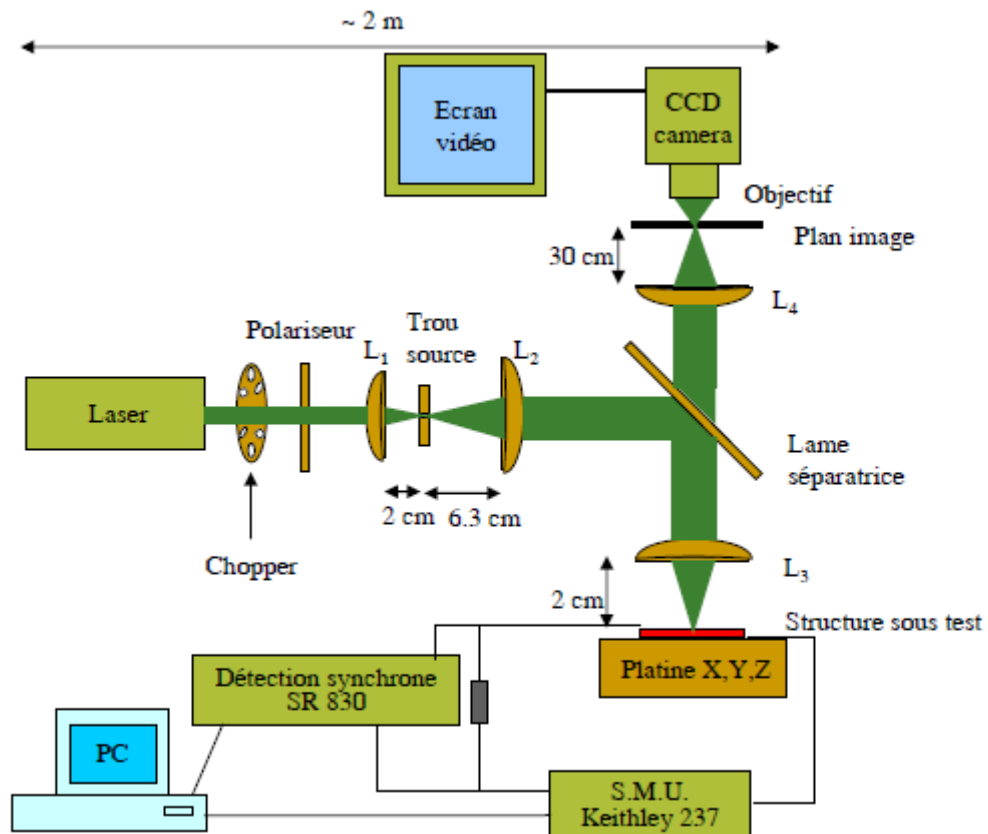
~ 2 m

Ecran vidéo

CCD camera

Objectif

Plan image

30 cm

$L_4$

Polariseur

$L_1$

Trou source

$L_2$

Laser

Lame séparatrice

2 cm

6.3 cm

Chopper

$L_3$

2 cm

Structure sous test

Détection synchrone SR 830

Platine X,Y,Z

PC

S.M.U. Keithley 237